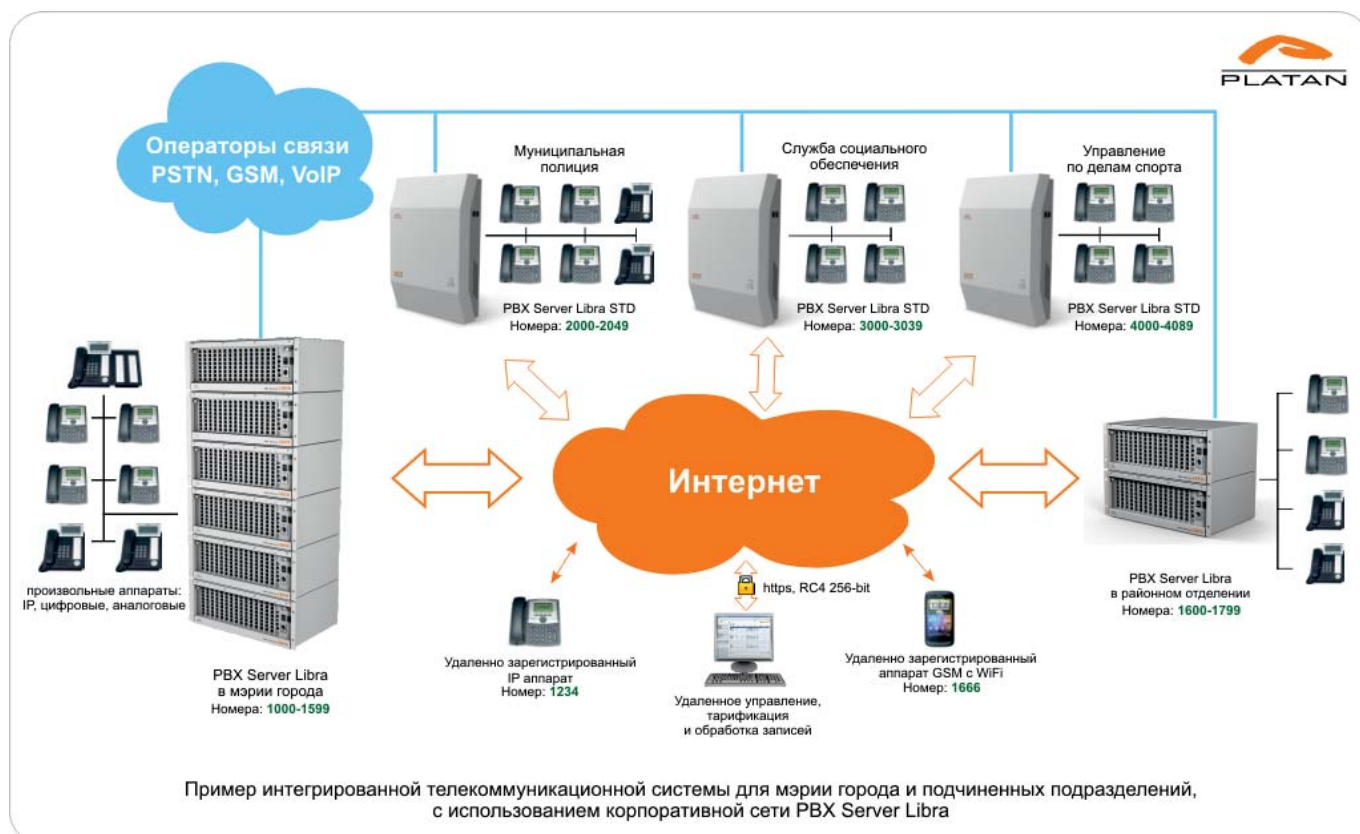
PLATAN

Операторы связи PSTN, GSM, VoIP

Муниципальная полиция

PBX Server Libra STD
Номера: 2000-2049

Служба социального обеспечения

PBX Server Libra STD
Номера: 3000-3039

Управление по делам спорта

PBX Server Libra STD
Номера: 4000-4089

произвольные аппараты: IP, цифровые, аналоговые

PBX Server Libra
в мэрии города
Номера: 1000-1599

Интернет

https, RC4 256-bit

Удаленно зарегистрированный IP аппарат
Номер: 1234

Удаленное управление, тарификация и обработка записей

Удаленно зарегистрированный аппарат GSM с WiFi
Номер: 1666

PBX Server Libra
в районном отделении
Номера: 1600-1799

Пример интегрированной телекоммуникационной системы для мэрии города и подчиненных подразделений, с использованием корпоративной сети PBX Server Libra